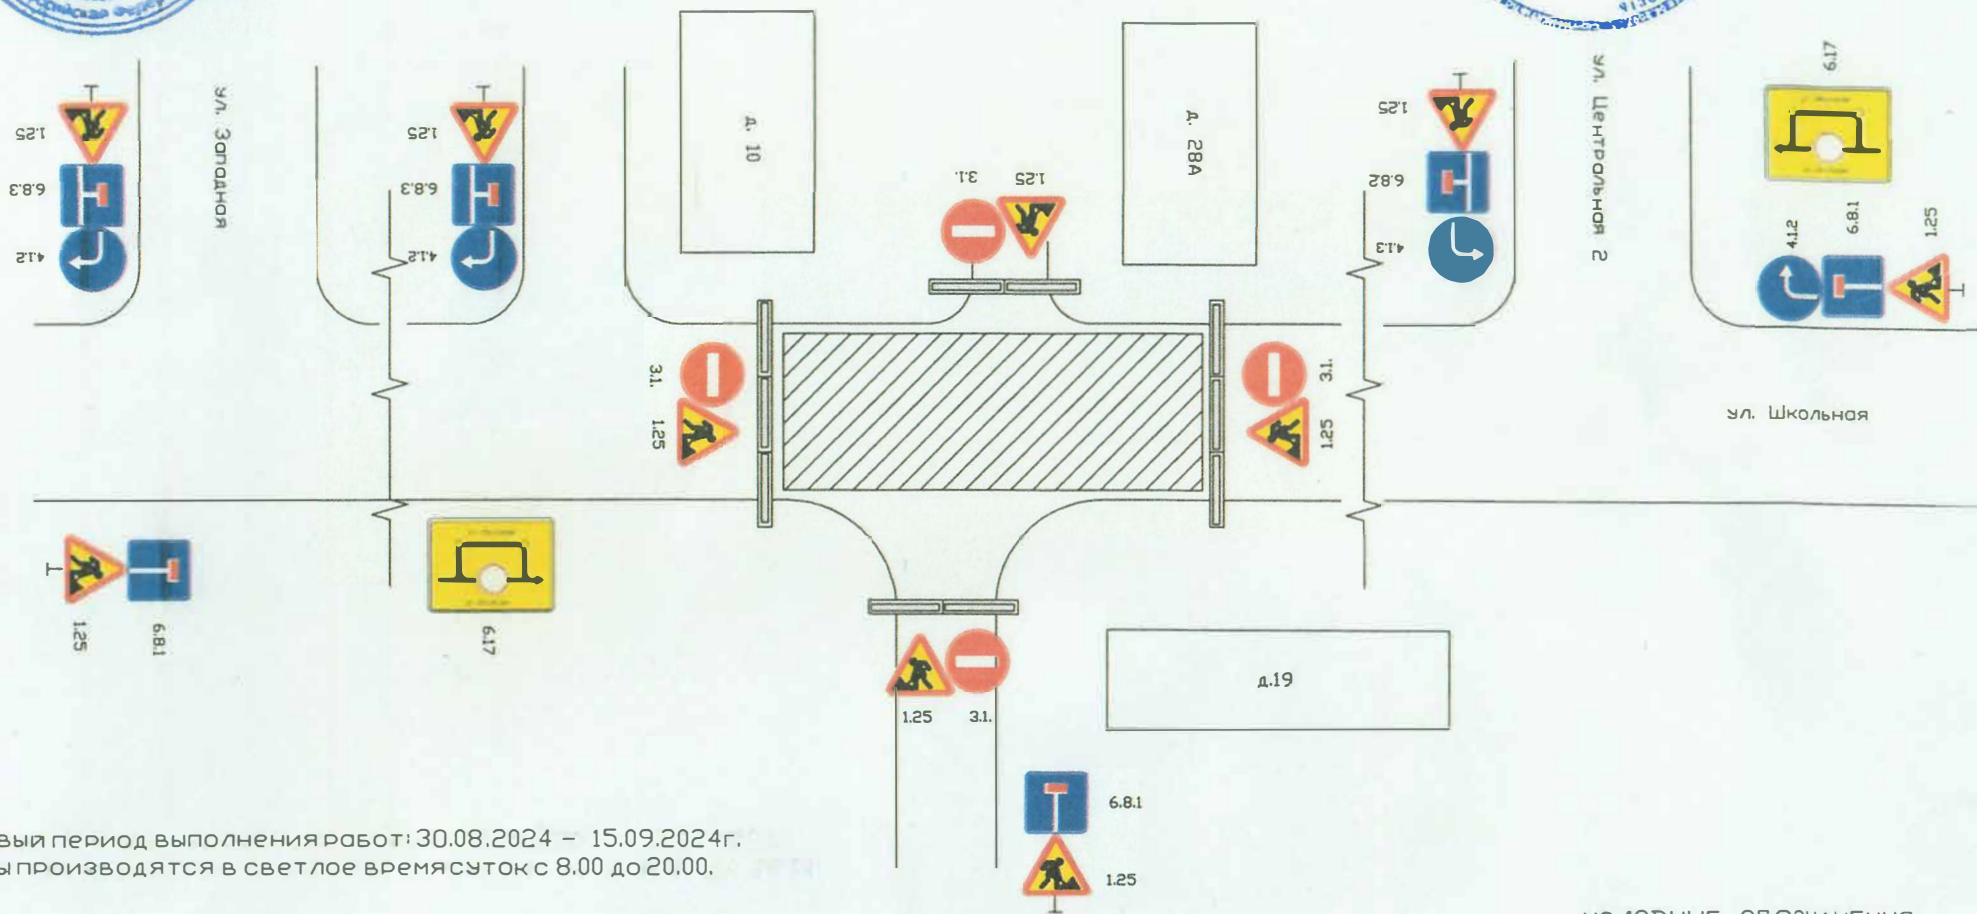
ул. Западная

1.25
6.8.3
4.1.2

1.25
6.8.3
4.1.2

д. 10

3.1.
1.25

д. 28А

1.25
6.8.2
4.1.3

ул. Центральная 2

6.17

4.1.2
6.8.1
1.25

3.1.
1.25

3.1.
1.25

ул. Школьная

1.25
6.8.1

6.17

1.25
3.1.

д.19

6.8.1
1.25

вый период выполнения работ: 30.08.2024 – 15.09.2024г.
ы производятся в светлое время суток с 8.00 до 20.00.

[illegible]